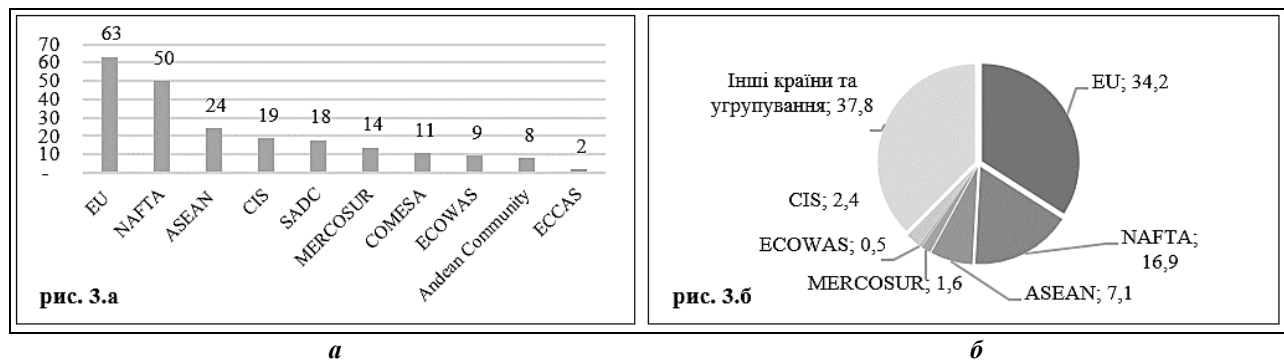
70
60
50
40
30
20
10
-

63
50
24
19
18
14
11
9
8
2

EU
NAFTA
ASEAN
CIS
SADC
MERCOSUR
COMESA
ECOWAS
Andean Community
ECCAS

рис. 3.а

Інші країни та угрупування; 37,8
EU; 34,2
CIS; 2,4
ECOWAS; 0,5
MERCOSUR; 1,6
ASEAN; 7,1
NAFTA; 16,9

рис. 3.б

а

б